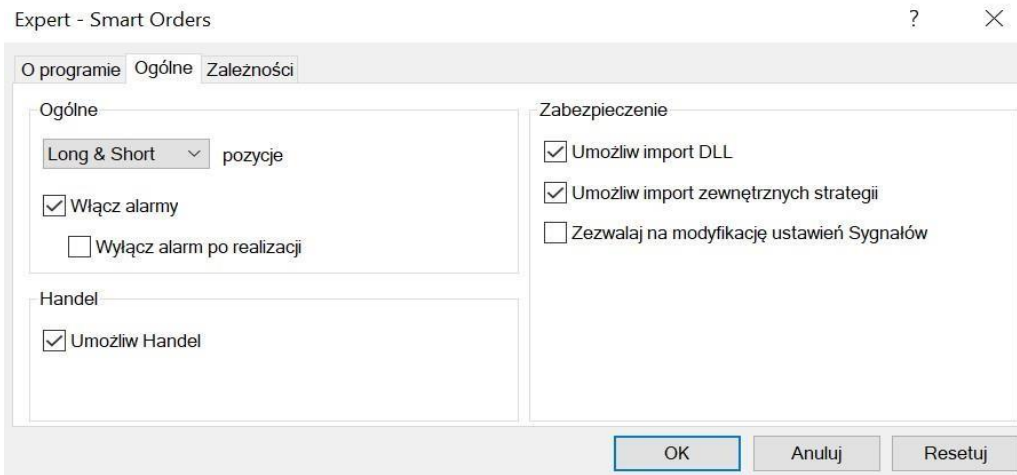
Expert - Smart Orders

?

O programie | Ogólne | Zależności

Ogólne

Long & Short pozycje

Włącz alarmy

Wyłącz alarm po realizacji

Handel

Umożliw Handel

Zabezpieczenie

Umożliw import DLL

Umożliw import zewnętrznych strategii

Zezwalaj na modyfikację ustawień Sygnałów

OK | Anuluj | Resetuj